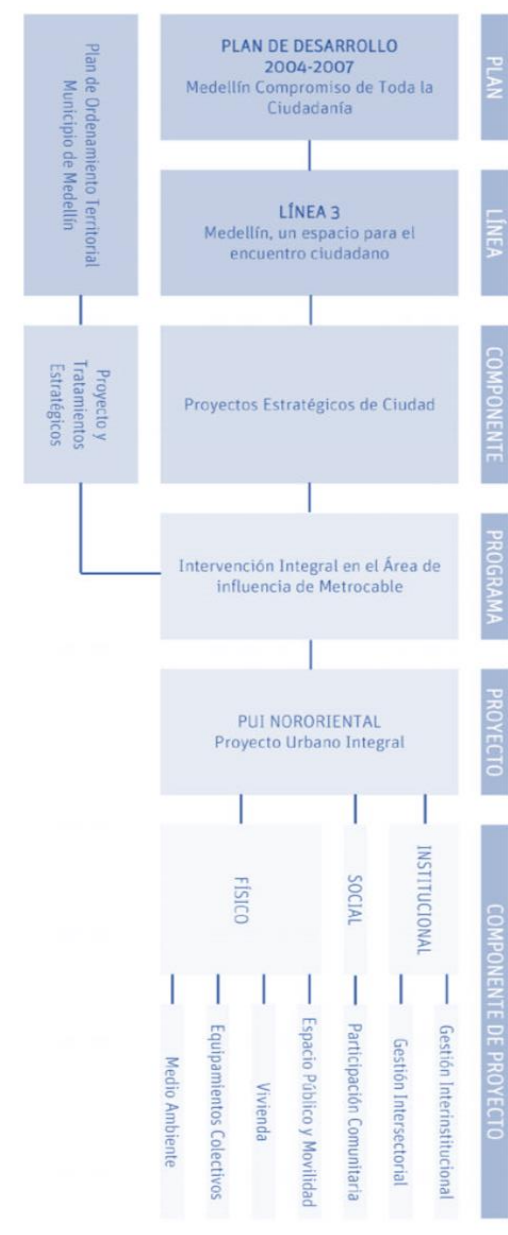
PLAN

PLAN DE DESARROLLO
2004-2007
Medellín Compromiso de Toda la Ciudadanía

Plan de Ordenamiento Territorial
Municipio de Medellín

LÍNEA

LÍNEA 3
Medellín, un espacio para el encuentro ciudadano

COMPONENTE

Proyecto y Tratamientos Estratégicos

Proyectos Estratégicos de Ciudad

PROGRAMA

Intervención Integral en el Área de influencia de Metrocable

PROYECTO

PUI NORORIENTAL
Proyecto Urbano Integral

COMPONENTE DE PROYECTO

FÍSICO

SOCIAL

INSTITUCIONAL

Medio Ambiente

Equipamientos Colectivos

Vivienda

Espacio Público y Movilidad

Participación Comunitaria

Gestión Intersectorial

Gestión Interinstitucional